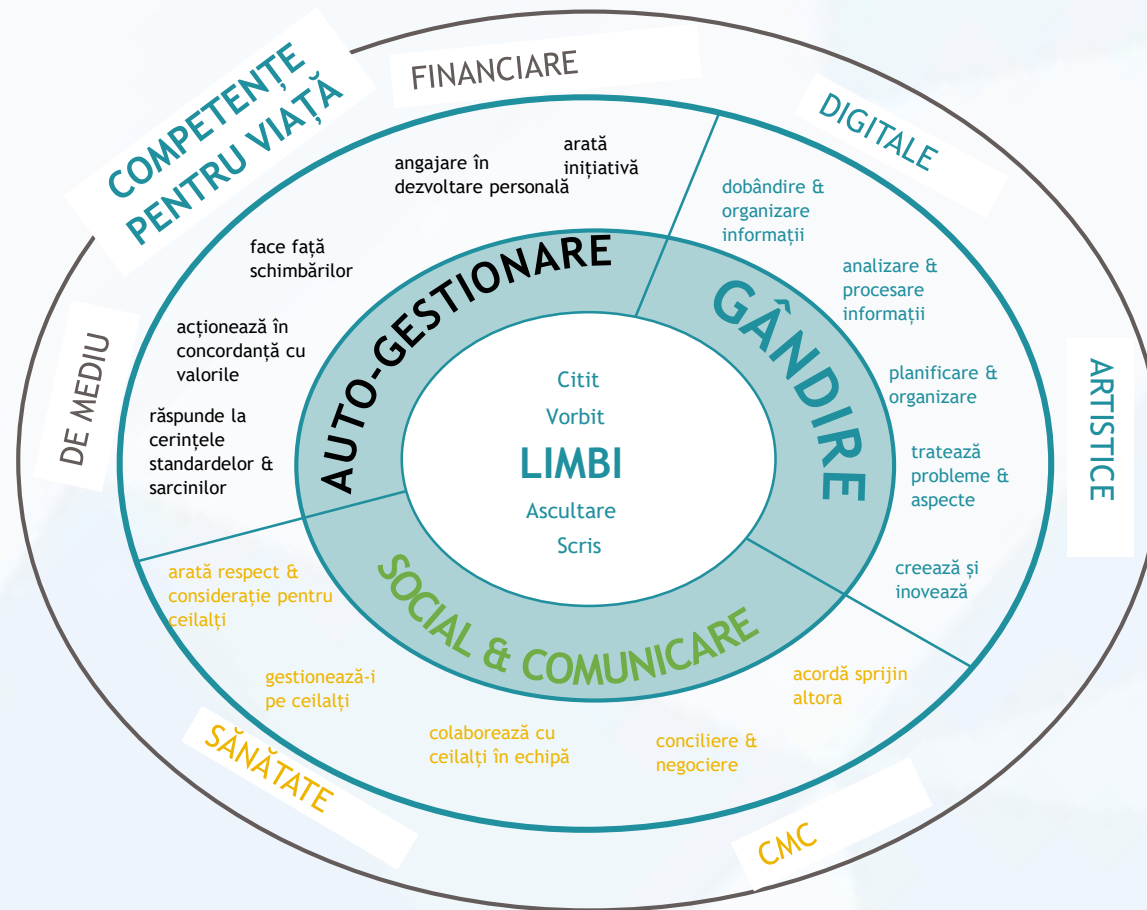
COMPETENȚE PENTRU VIAȚĂ

FINANCIARE

DIGITALE

ARTISTICE

CMC

SĂNĂTATE

DE MEDIU

angajare în dezvoltare personală

arată inițiativă

face față schimbărilor

acționează în concordanță cu valorile

răspunde la cerințele standardelor & sarcinilor

AUTO-GESTIONARE

GÂNDIRE

dobândire & organizare informații

analizare & procesare informații

planificare & organizare

tratează probleme & aspecte

creează și inovează

Citit

Vorbit

LIMBI

Ascultare

Scris

SOCIAL & COMUNICARE

arată respect & considerație pentru ceilalți

gestionează-i pe ceilalți

colaborează cu ceilalți în echipă

conciliere & negociere

acordă sprijin altora